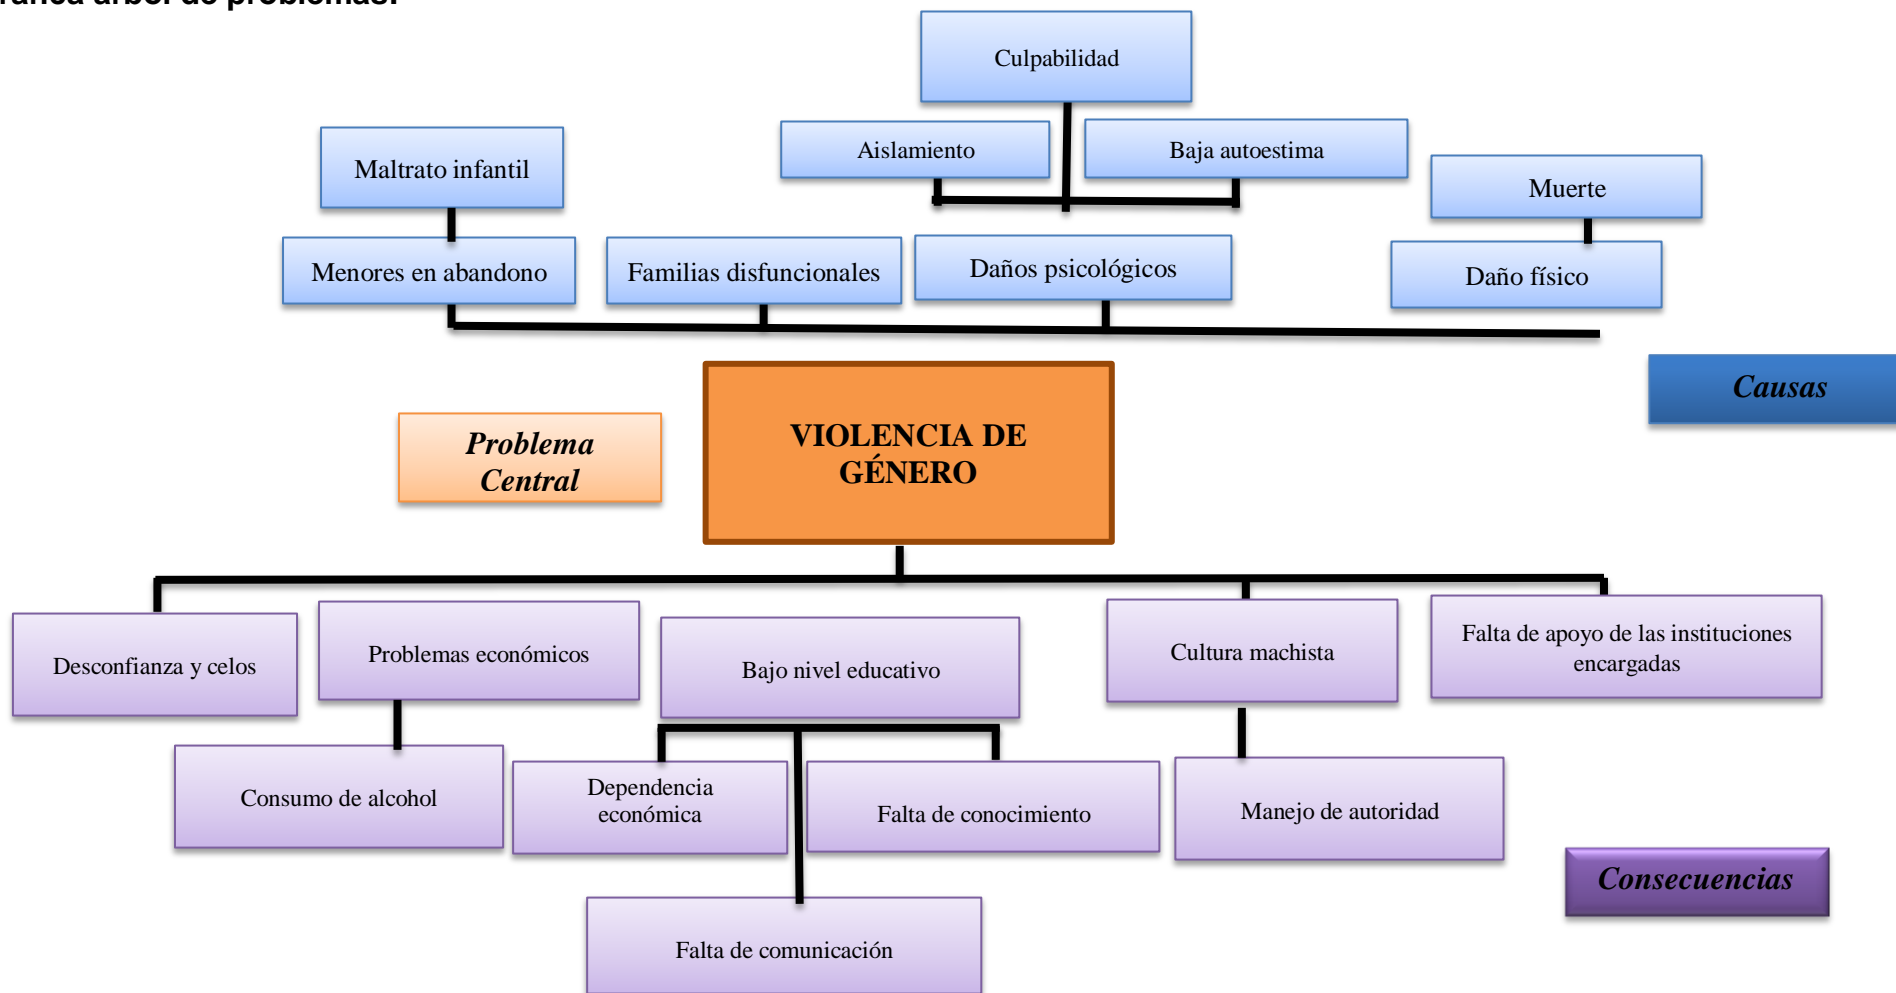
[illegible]áfica árbol de problemas.

Culpabilidad

Aislamiento

Baja autoestima

Maltrato infantil

Muerte

Menores en abandono

Familias disfuncionales

Daños psicológicos

Daño físico

Causas

Problema Central

VIOLENCIA DE GÉNERO

Desconfianza y celos

Problemas económicos

Bajo nivel educativo

Cultura machista

Falta de apoyo de las instituciones encargadas

Consumo de alcohol

Dependencia económica

Falta de conocimiento

Manejo de autoridad

Consecuencias

Falta de comunicación